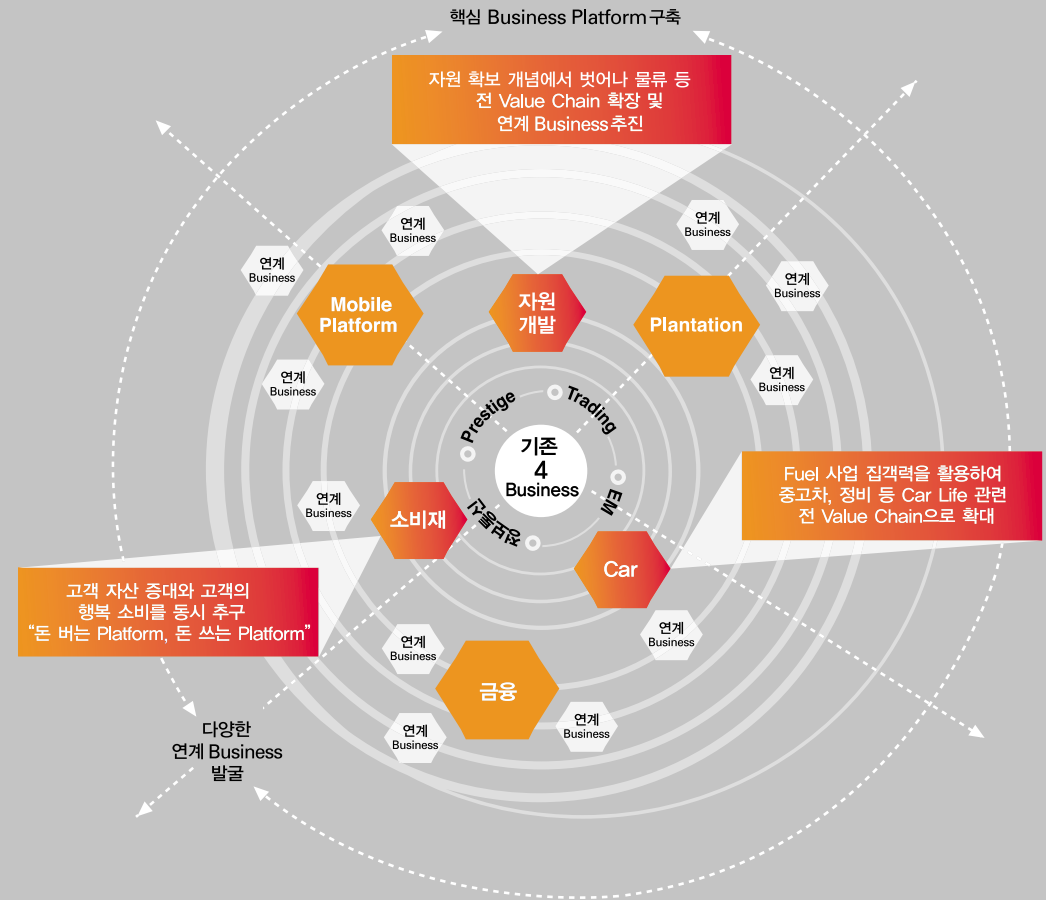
핵심 Business Platform 구축

자원 확보 개념에서 벗어나 물류 등 전 Value Chain 확장 및 연계 Business 추진

연계 Business

연계 Business

연계 Business

연계 Business

Mobile Platform

자원 개발

Plantation

연계 Business

연계 Business

Prestige

Trading

기존 4 Business

식량소재

EM

Fuel 사업 집객력을 활용하여 중고차, 정비 등 Car Life 관련 전 Value Chain으로 확대

연계 Business

소비재

Car

고객 자산 증대와 고객의 행복 소비를 동시 추구 “돈 버는 Platform, 돈 쓰는 Platform”

연계 Business

연계 Business

금융

연계 Business

연계 Business

다양한 연계 Business 발굴